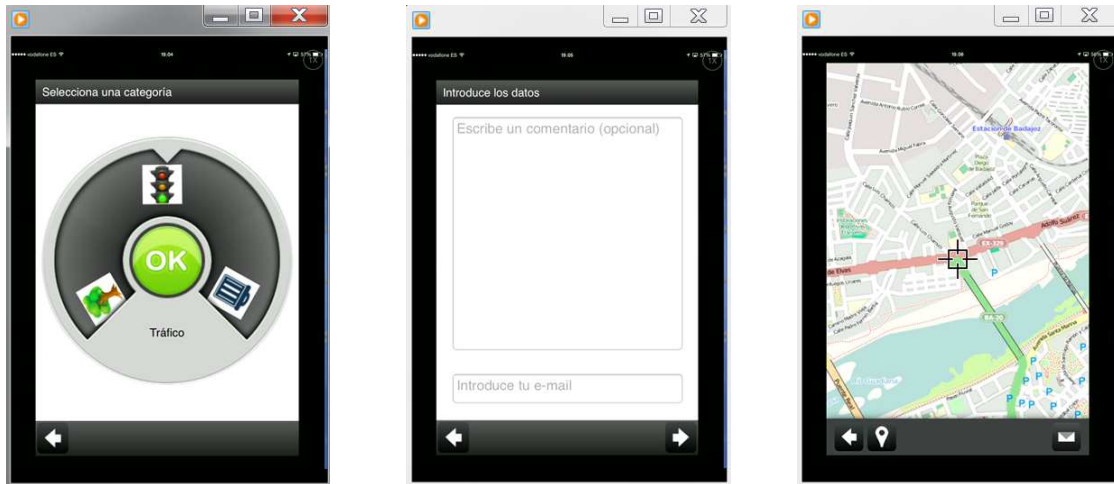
vodafone ES

19:04

1X

Selecciona una categoría

OK

Tráfico

vodafone ES

19:05

1X

Introduce los datos

Escribe un comentario (opcional)

Introduce tu e-mail

vodafone ES

19:06

1X

Estación de Badajoz

EX-100

Adolfo Suárez

BA-20

P